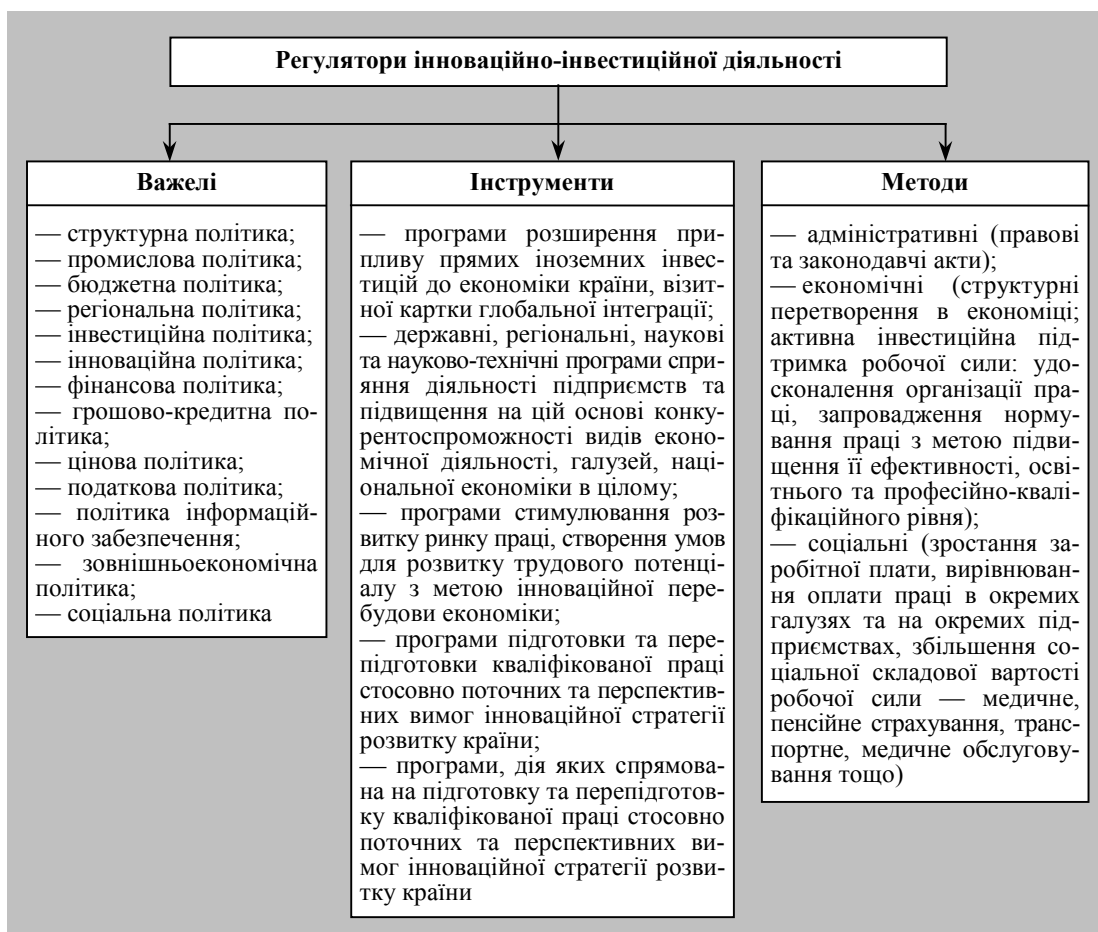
Регулятори інноваційно-інвестиційної діяльності

Важелі

— структурна політика;
— промислова політика;
— бюджетна політика;
— регіональна політика;
— інвестиційна політика;
— інноваційна політика;
— фінансова політика;
— грошово-кредитна політика;
— цінова політика;
— податкова політика;
— політика інформаційного забезпечення;
— зовнішньоекономічна політика;
— соціальна політика

Інструменти

— програми розширення припливу прямих іноземних інвестицій до економіки країни, візитної картки глобальної інтеграції;
— державні, регіональні, наукові та науково-технічні програми сприяння діяльності підприємств та підвищення на цій основі конкурентоспроможності видів економічної діяльності, галузей, національної економіки в цілому;
— програми стимулювання розвитку ринку праці, створення умов для розвитку трудового потенціалу з метою інноваційної перебудови економіки;
— програми підготовки та перепідготовки кваліфікованої праці стосовно поточних та перспективних вимог інноваційної стратегії розвитку країни;
— програми, дія яких спрямована на підготовку та перепідготовку кваліфікованої праці стосовно поточних та перспективних вимог інноваційної стратегії розвитку країни

Методи

— адміністративні (правові та законодавчі акти);
— економічні (структурні перетворення в економіці; активна інвестиційна підтримка робочої сили: удосконалення організації праці, запровадження нормування праці з метою підвищення її ефективності, освітнього та професійно-кваліфікаційного рівня);
— соціальні (зростання заробітної плати, вирівнювання оплати праці в окремих галузях та на окремих підприємствах, збільшення соціальної складової вартості робочої сили — медичне, пенсійне страхування, транспортне, медичне обслуговування тощо)